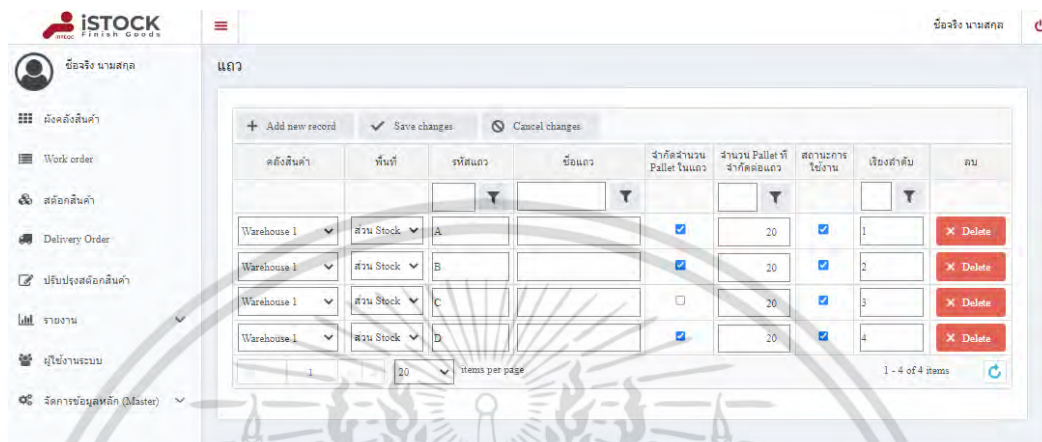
iSTOCK Finish Goods

ชื่อจริง นามสกุล

ชื่อจริง นามสกุล

ผังคลังสินค้า
Work order
สต๊อกสินค้า
Delivery Order
ปรับปรุงสต๊อกสินค้า
รายงาน
ผู้ใช้งานระบบ
จัดการข้อมูลหลัก (Master)

แถว

+ Add new record | ✓ Save changes | ⊘ Cancel changes

| คลังสินค้า | พื้นที่ | รหัสแถว | ชื่อแถว | จำกัดจำนวน Pallet ในแถว | จำนวน Pallet ที่จำกัดต่อแถว | สถานะการใช้งาน | เรียงลำดับ | ลบ |
|---|---|---|---|---|---|---|---|---|
| Warehouse 1 | ส่วน Stock | A | | ☑ | 20 | ☑ | 1 | × Delete |
| Warehouse 1 | ส่วน Stock | B | | ☑ | 20 | ☑ | 2 | × Delete |
| Warehouse 1 | ส่วน Stock | C | | ☐ | 20 | ☑ | 3 | × Delete |
| Warehouse 1 | ส่วน Stock | D | | ☑ | 20 | ☑ | 4 | × Delete |

1 | 20 items per page | 1 - 4 of 4 items